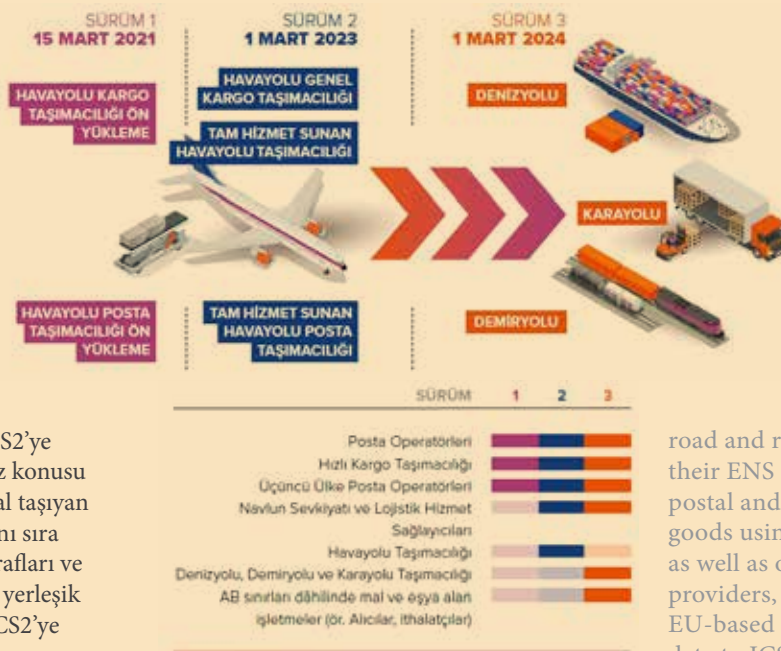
SÜRÜM 1
15 MART 2021

SÜRÜM 2
1 MART 2023

SÜRÜM 3
1 MART 2024

HAVAYOLU KARGO TAŞIMACILIĞI ÖN YÜKLEME

HAVAYOLU GENEL KARGO TAŞIMACILIĞI

TAM HİZMET SUNAN HAVAYOLU TAŞIMACILIĞI

DENİZYOLU

KARAYOLU

HAVAYOLU POSTA TAŞIMACILIĞI ÖN YÜKLEME

TAM HİZMET SUNAN HAVAYOLU POSTA TAŞIMACILIĞI

DEMİRYOLU

| SÜRÜM | 1 | 2 | 3 |
|---|---|---|---|
| Posta Operatörleri | | | |
| Hızlı Kargo Taşımacılığı | | | |
| Üçüncü Ülke Posta Operatörleri | | | |
| Navlun Sevkiyatı ve Lojistik Hizmet Sağlayıcıları | | | |
| Havayolu Taşımacılığı | | | |
| Denizyolu, Demiryolu ve Karayolu Taşımacılığı | | | |
| AB sınırları dâhilinde mal ve eşya alan işletmeler (ör. Alıcılar, ithalatçılar) | | | |

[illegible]S2'ye
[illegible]z konusu
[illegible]al taşıyan
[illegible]nı sıra
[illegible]rafları ve
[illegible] yerleşik
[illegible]CS2'ye

road and r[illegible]
their ENS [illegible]
postal and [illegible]
goods usin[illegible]
as well as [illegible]
providers, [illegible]
EU-based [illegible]
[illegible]